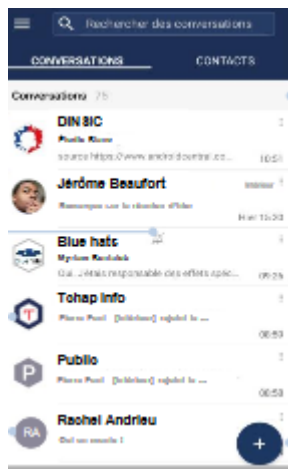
Rechercher des conversations

CONVERSATIONS

CONTACTS

Conversations 75

DINSIC

Paule Riaux

source https://www.androidcentral.co...

10:51

Jérôme Beaufort

Bravo sur le dossier d'hier

Hier 15:30

Blue hats

Mylène Rondeau

Oui, j'étais responsable des effets spéc...

09:26

Tchap info

Pierre Paul [bleiben] rejoint le ...

00:53

Publio

Pierre Paul [bleiben] rejoint le ...

00:53

RA

Rachel Andrieu

Oui au moins !

+